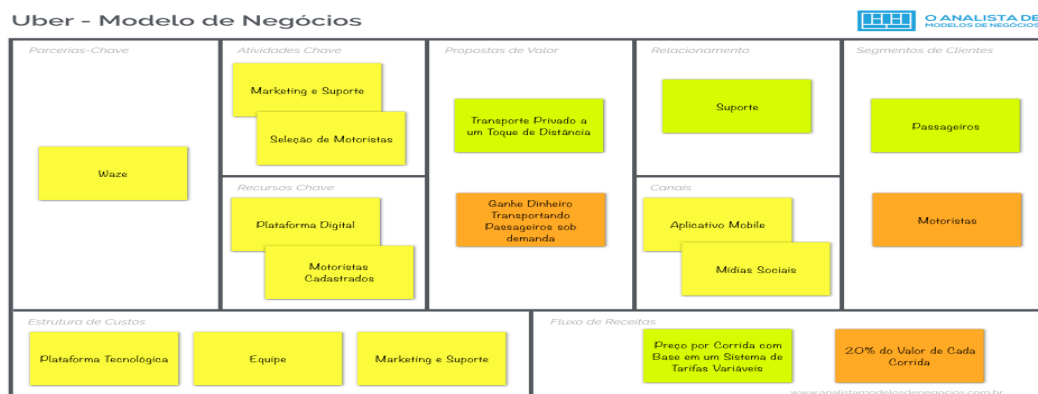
Uber - Modelo de Negócios

O ANALISTA DE
MODELOS DE NEGÓCIOS

Parcerias-Chave

Waze

Atividades Chave

Marketing e Suporte

Seleção de Motoristas

Recursos Chave

Plataforma Digital

Motoristas Cadastrados

Propostas de Valor

Transporte Privado a um Toque de Distância

Ganhe Dinheiro Transportando Passageiros sob demanda

Relacionamento

Suporte

Canais

Aplicativo Mobile

Mídias Sociais

Segmentos de Clientes

Passageiros

Motoristas

Estrutura de Custos

Plataforma Tecnológica

Equipe

Marketing e Suporte

Fluxo de Receitas

Preço por Corrida com Base em um Sistema de Tarifas Variáveis

20% do Valor de Cada Corrida

www.analistamodelosdenegocios.com.br